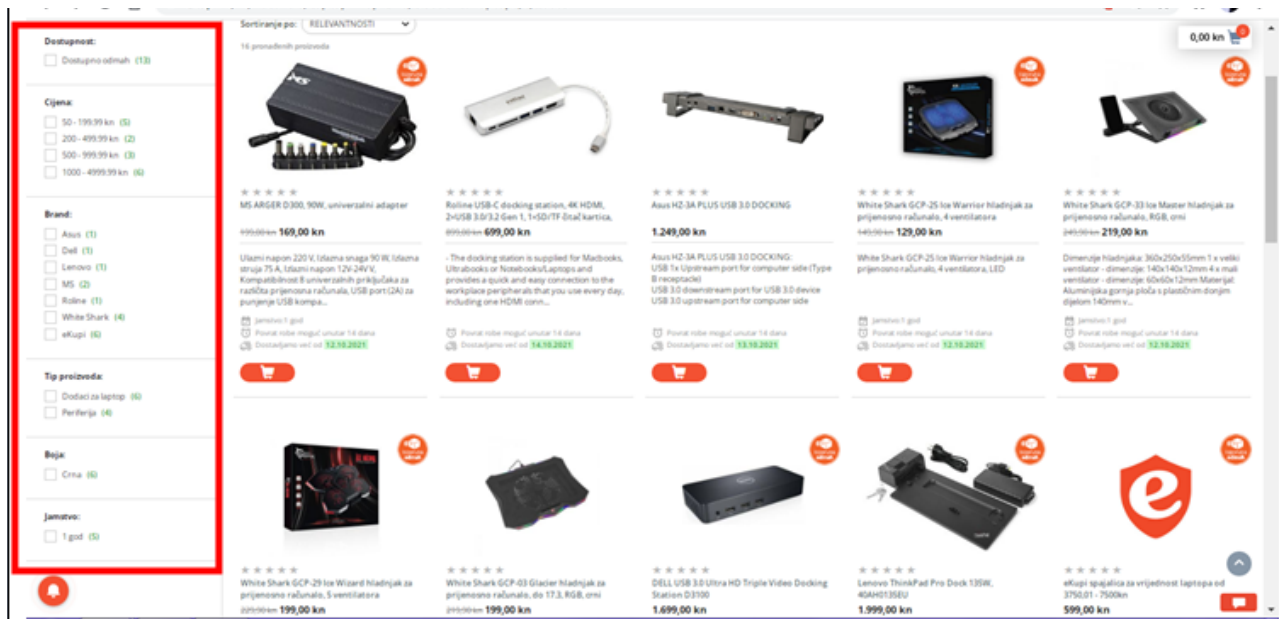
Dostupnost:
Dostupno odmah (13)

Cijena:
50 - 199,99 kn (5)
200 - 499,99 kn (2)
500 - 999,99 kn (3)
1000 - 4999,99 kn (6)

Brand:
Asus (1)
Dell (1)
Lenovo (1)
MS (2)
Roline (1)
White Shark (4)
eKupi (6)

Tip proizvoda:
Dodaci za laptop (6)
Periferija (4)

Boja:
Crna (6)

Jamstvo:
1 god (5)

Sortiranje po: RELEVANTNOSTI

16 pronađenih proizvoda

0,00 kn

MS ARGER D300, 90W, univerzalni adapter
199,00 kn 169,00 kn
Ulazni napon 220 V, Izlazna snaga 90 W, Izlazna struja 75 A, Izlazni napon 12V-24VV, Kompatibilnost 8 univerzalnih priključaka za različita prijenosna računala, USB port (2A) za punjenje USB kompa...
Jamstvo 1 god
Povrat robe moguć unutar 14 dana
Dostavljamo već od 12.10.2021

Roline USB-C docking station, 4K HDMI, 2xUSB 3.0/3.2 Gen 1, 1xSD/TF čitač kartica,
899,00 kn 699,00 kn
- The docking station is supplied for Macbooks, Ultrabooks or Notebooks/Laptops and provides a quick and easy connection to the workplace peripherals that you use every day, including one HDMI conn...
Povrat robe moguć unutar 14 dana
Dostavljamo već od 14.10.2021

Asus HZ-3A PLUS USB 3.0 DOCKING
1.249,00 kn
Asus HZ-3A PLUS USB 3.0 DOCKING: USB 1x Upstream port for computer side (Type B receptacle) USB 3.0 downstream port for USB 3.0 device USB 3.0 upstream port for computer side
Povrat robe moguć unutar 14 dana
Dostavljamo već od 13.10.2021

White Shark GCP-25 Ice Warrior hladnjak za prijenosno računalo, 4 ventilatora
149,00 kn 129,00 kn
White Shark GCP-25 Ice Warrior hladnjak za prijenosno računalo, 4 ventilatora, LED
Jamstvo 1 god
Povrat robe moguć unutar 14 dana
Dostavljamo već od 12.10.2021

White Shark GCP-33 Ice Master hladnjak za prijenosno računalo, RGB, crni
249,00 kn 219,00 kn
Dimenzije hladnjaka: 360x250x55mm 1 x veliki ventilator - dimenzije: 140x140x12mm 4 x mali ventilator - dimenzije: 60x60x12mm Materijal: Aluminijska gornja ploča s plastičnim donjim dijelom 140mm v...
Jamstvo 1 god
Povrat robe moguć unutar 14 dana
Dostavljamo već od 12.10.2021

White Shark GCP-29 Ice Wizard hladnjak za prijenosno računalo, 5 ventilatora
229,00 kn 199,00 kn

White Shark GCP-03 Glacier hladnjak za prijenosno računalo, do 17.3, RGB, crni
299,00 kn 199,00 kn

DELL USB 3.0 Ultra HD Triple Video Docking Station D3100
1.699,00 kn

Lenovo ThinkPad Pro Dock 135W, 40AH0135EU
1.999,00 kn

eKupi spajalica za vrijednost laptopa od 3750,01 - 7500kn
599,00 kn